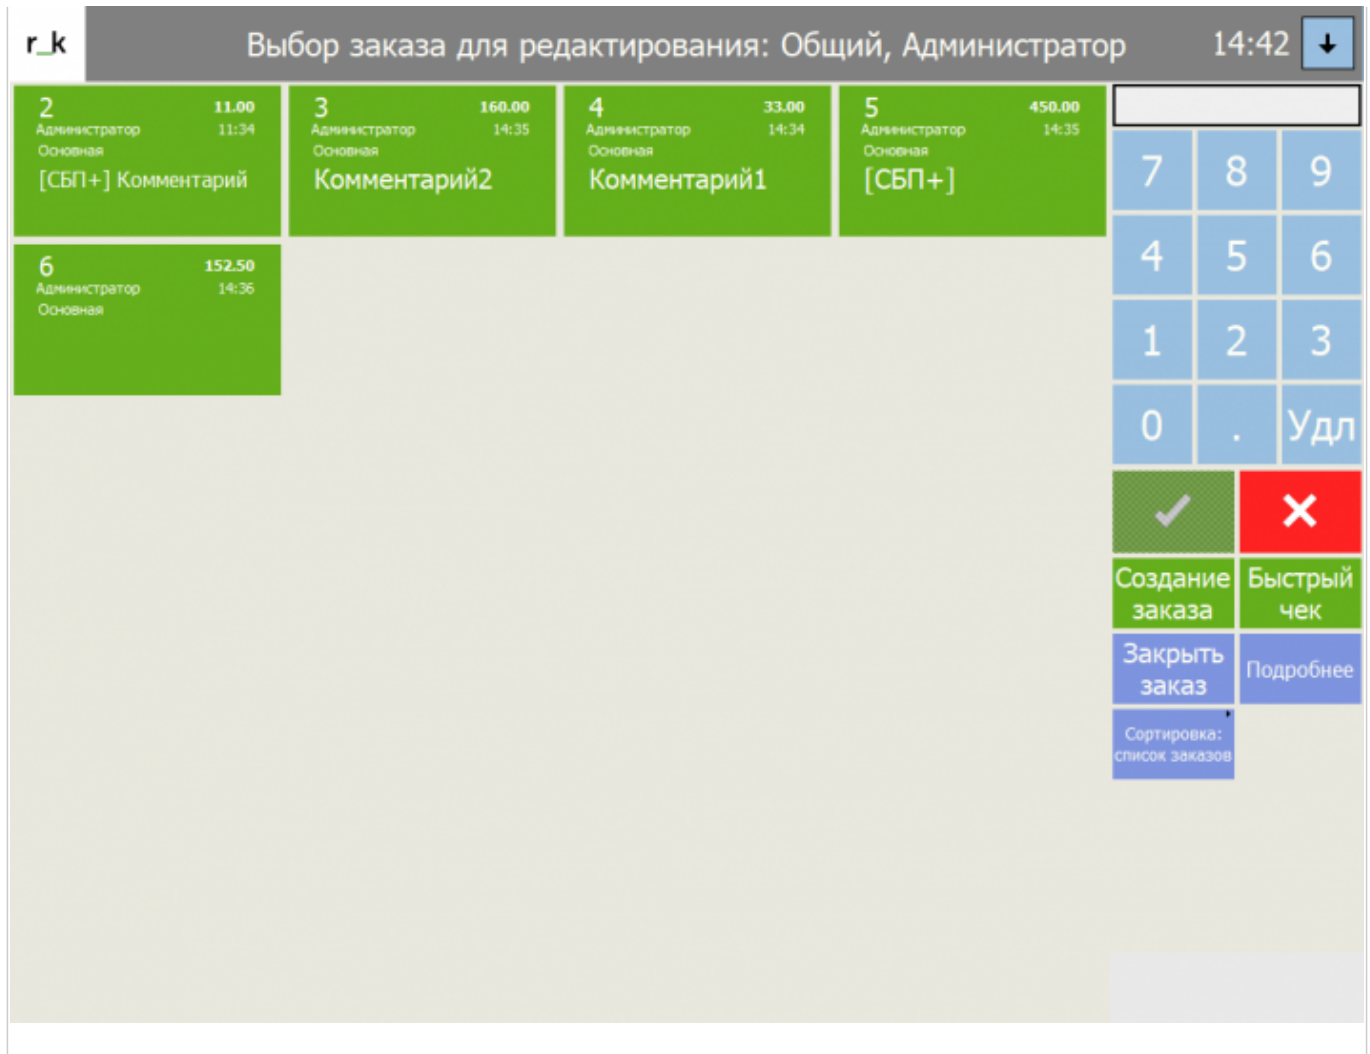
r_k

Выбор заказа для редактирования: Общий, Администратор

14:42

2
11.00
Администратор
11:34
Основная
[СБП+] Комментарий

3
160.00
Администратор
14:35
Основная
Комментарий2

4
33.00
Администратор
14:34
Основная
Комментарий1

5
450.00
Администратор
14:35
Основная
[СБП+]

6
152.50
Администратор
14:36
Основная

7 8 9
4 5 6
1 2 3
0 . Удл

Создание заказа
Быстрый чек
Закрыть заказ
Подробнее
Сортировка: список заказов